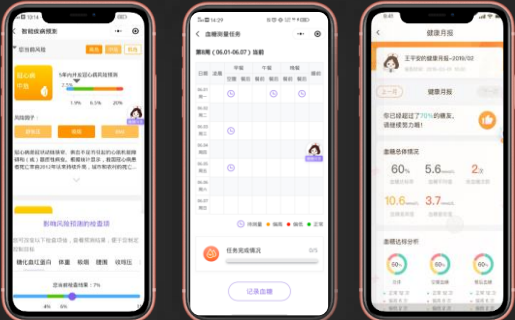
10:14

< 慧糖疾病预测

共用 分享 报告

! 惡他病風險

冠心病 中危

5年内并发冠心病风险预测

1.9% 6.5% 20%

风险因子：

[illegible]

影响风险预测的检查项

您可以参与以下检查项目，使得预测结果，便于生成更准确的

糖化血红蛋白 体重 吸烟 腰围 收缩压

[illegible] 7%

4% 6%

14:09

< 血糖测量任务

第8周（06.01-06.07）当前

| 日期 | 早餐 空腹 | 早餐 餐后 | 午餐 餐前 | 午餐 餐后 | 晚餐 餐前 | 晚餐 餐后 | 睡前 |
|---|---|---|---|---|---|---|---|
| 06.01 周一 | | | | | | | |
| 06.02 周二 | | | | | | | |
| 06.03 周三 | | | | | | | |
| 06.04 周四 | | | | | | | |
| 06.05 周五 | | | | | | | |
| 06.06 周六 | | | | | | | |
| 06.07 周日 | | | | | | | |

待测量 偏低 偏高 正常

任务完成情况

记录血糖

健康月报

王平安的健康月报-2019/02

一月 健康月报

你已经超过了70%的糖友，请继续努力哦！

血糖总体情况

60% 5.6mmol/L 2次

10.6mmol/L 3.7mmol/L 60%

血糖达标分析

60% 60% 60% 60%